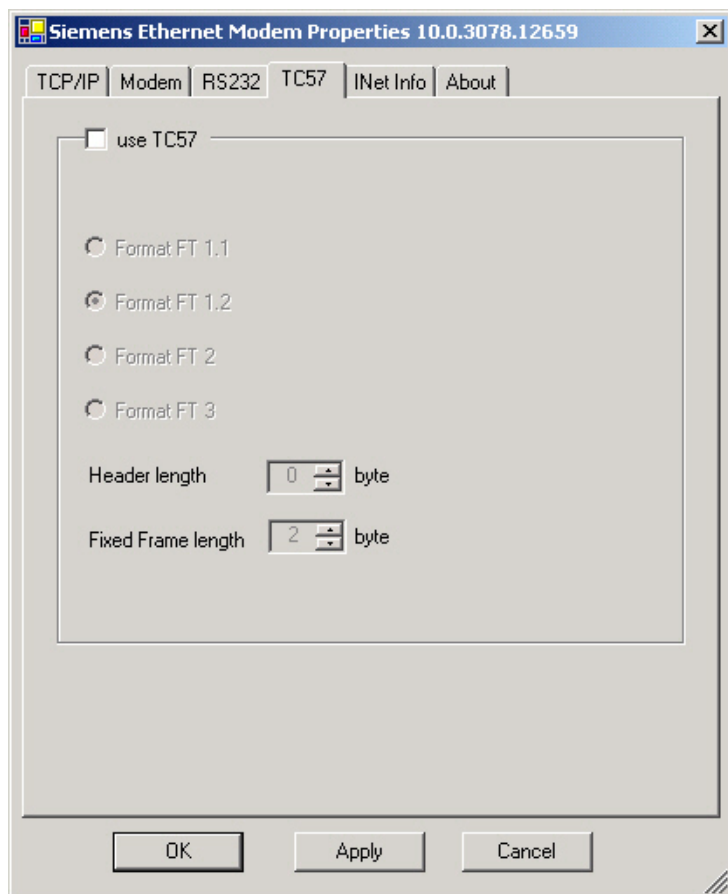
Siemens Ethernet Modem Properties 10.0.3078.12659

TCP/IP | Modem | RS232 | TC57 | INet Info | About

use TC57

Format FT 1.1

Format FT 1.2

Format FT 2

Format FT 3

Header length 0 byte

Fixed Frame length 2 byte

OK Apply Cancel